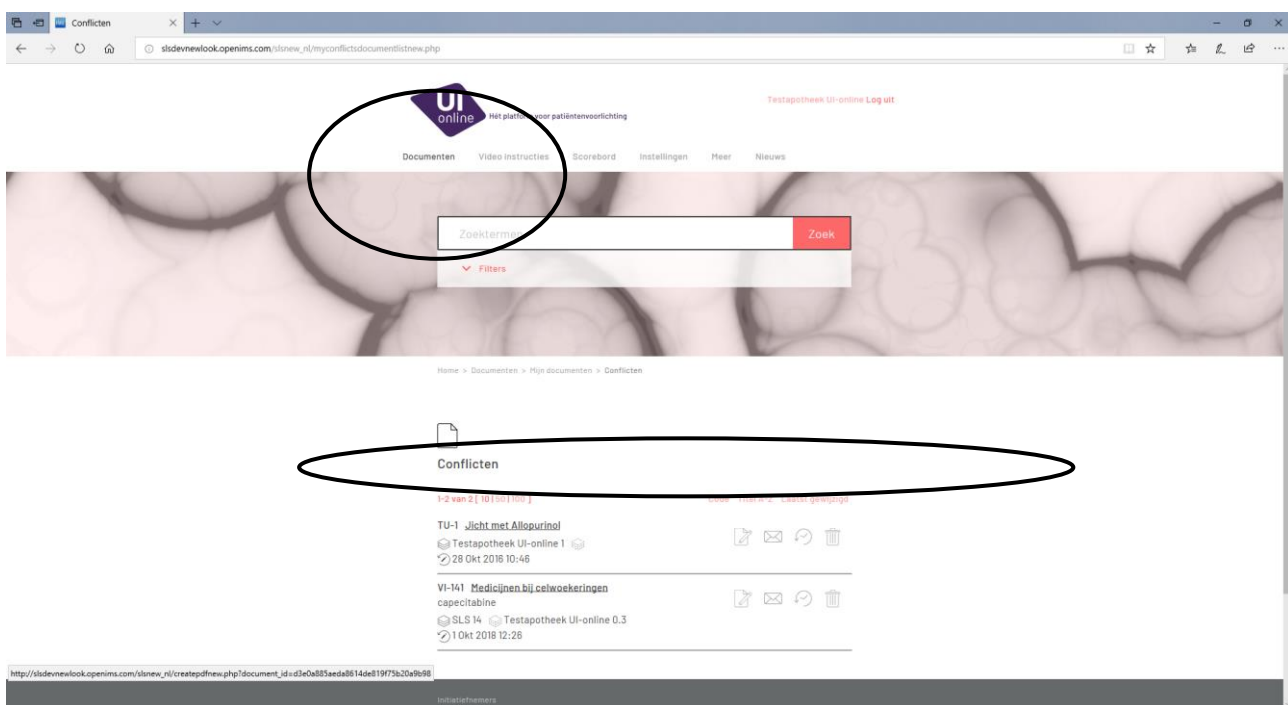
Conflicten

slsdevnewlook.openims.com/slsnew_nl/myconflictsdocumentlistnew.php

UI online Hét platform voor patiëntenvoorlichting

Testapotheek UI-online Log uit

Documenten Video instructies Scorebord Instellingen Meer Nieuws

Zoektermen Zoek

Filters

Home > Documenten > Mijn documenten > Conflicten

Conflicten

1-2 van 2 | 10 | 50 | 100 | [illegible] Laatst gewijzigd

TU-1 Jicht met Allopurinol
Testapotheek UI-online 1
28 Okt 2016 10:46

VI-141 Medicijnen bij celwoekeringen
capecitabine
SLS 14 Testapotheek UI-online 0.3
1 Okt 2018 12:26

http://slsdevnewlook.openims.com/slsnew_nl/createpdfnew.php?document_id=d3e0a885aeda8614de819f75b20a9b98

Initiatiefnemers